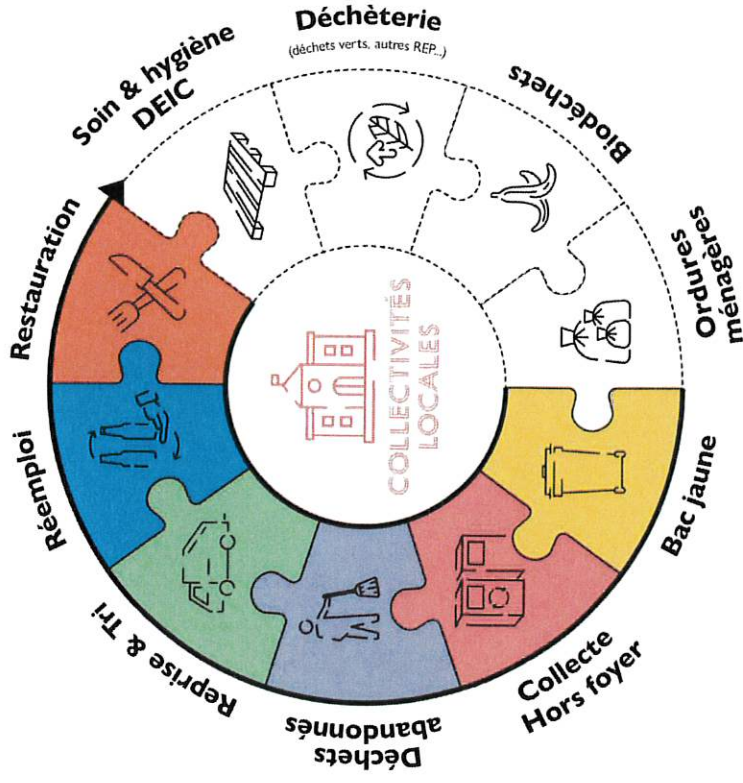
Déchèterie
(déchets verts, autres REP...)

Biodéchets

Ordures ménagères

Bac jaune

Collecte Hors foyer

Déchets abandonnés

Reprise & Tri

Réemploi

Restauration

Soin & hygiène DEIC

COLLECTIVITÉS LOCALES